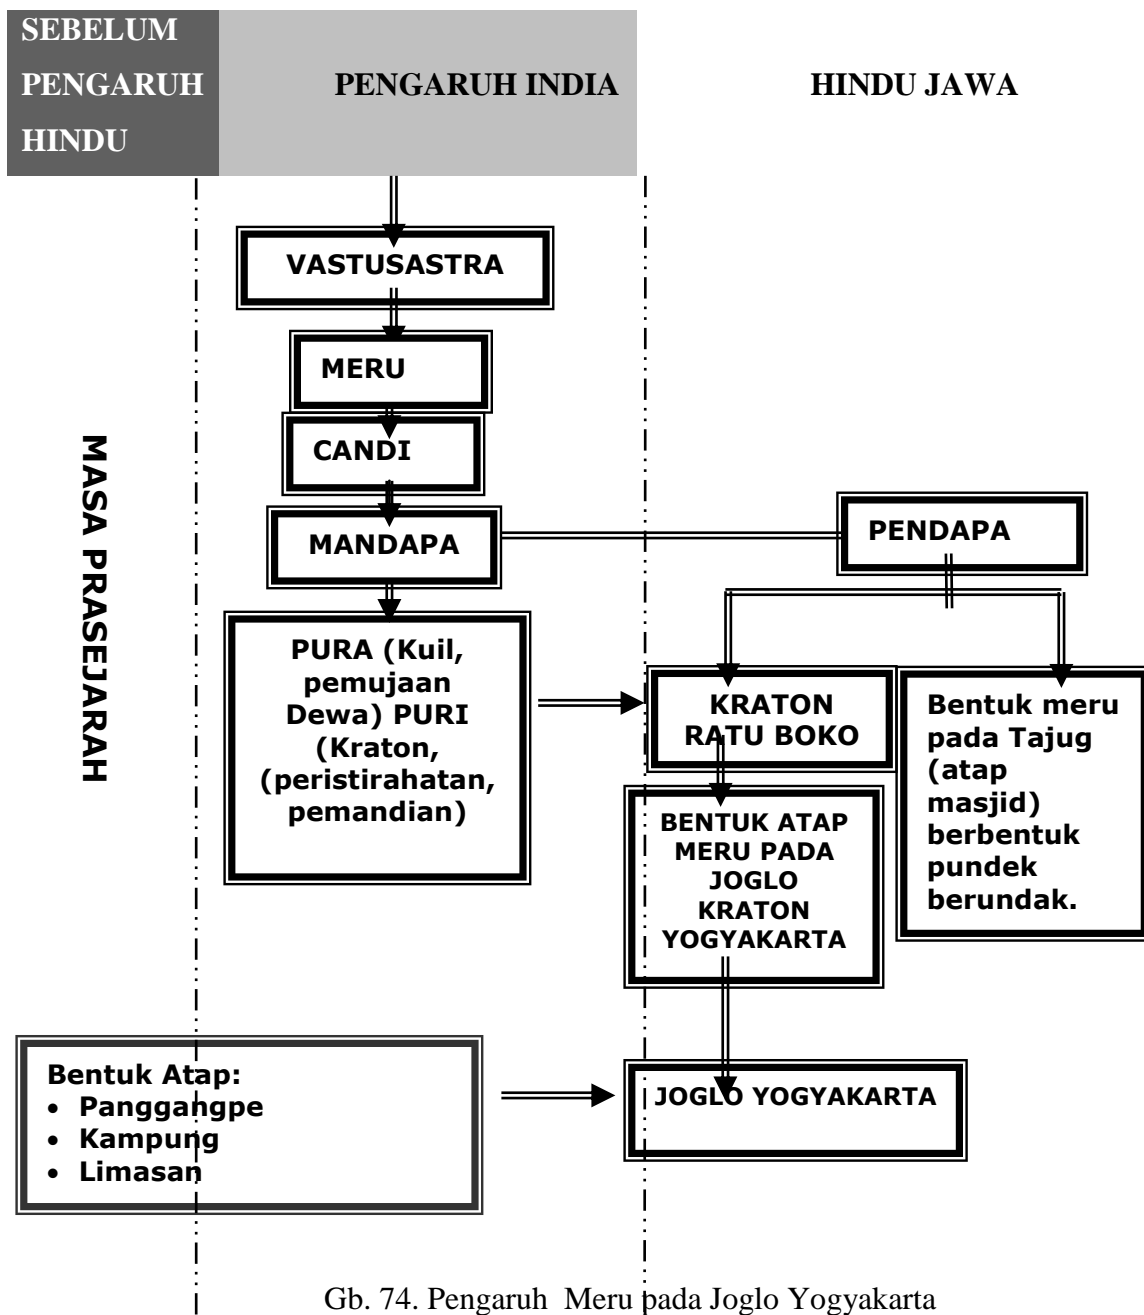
SEBELUM PENGARUH HINDU

PENGARUH INDIA

HINDU JAWA

MASA PRASEJARAH

VASTUSASTRA

MERU

CANDI

MANDAPA

PENDAPA

PURA (Kuil, pemujaan Dewa) PURI (Kraton, (peristirahatan, pemandian)

KRATON RATU BOKO

Bentuk meru pada Tajug (atap masjid) berbentuk pundek berundak.

BENTUK ATAP MERU PADA JOGLO KRATON YOGYAKARTA

Bentuk Atap:
• Panggangpe
• Kampung
• Limasan

JOGLO YOGYAKARTA

Gb. 74. Pengaruh Meru pada Joglo Yogyakarta